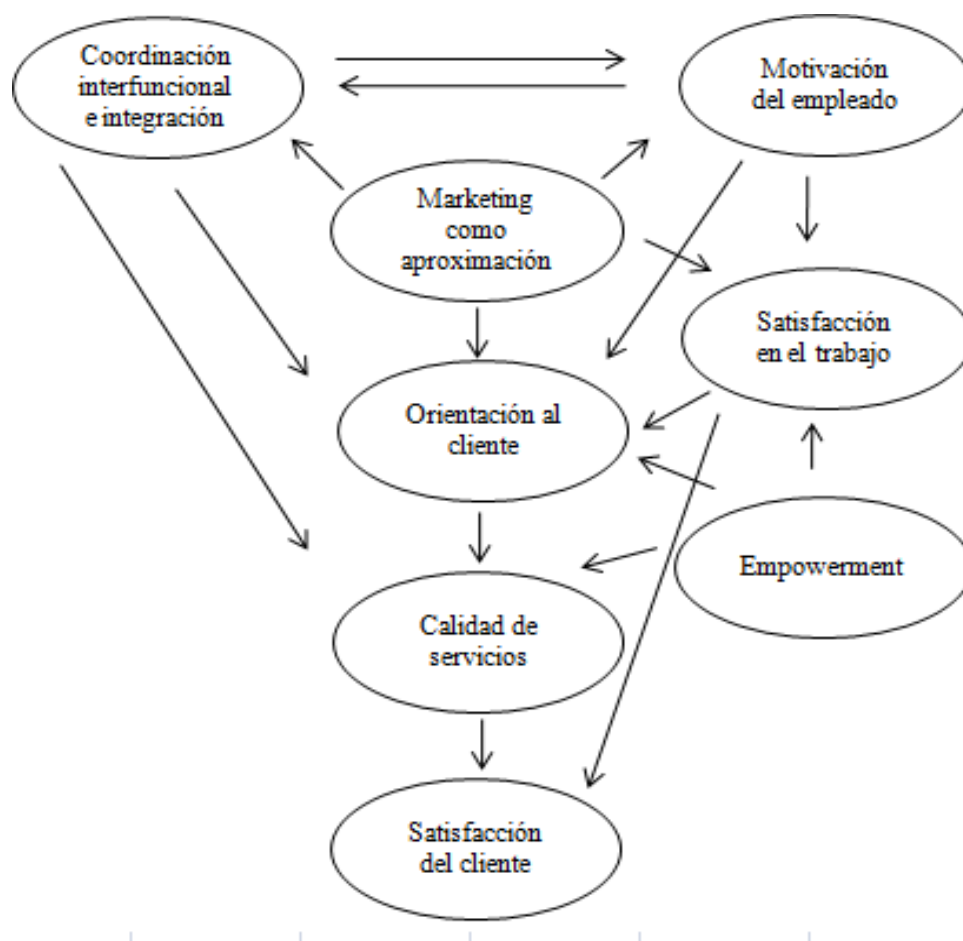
Coordinación interfuncional e integración

Motivación del empleado

Marketing como aproximación

Satisfacción en el trabajo

Orientación al cliente

Empowerment

Calidad de servicios

Satisfacción del cliente